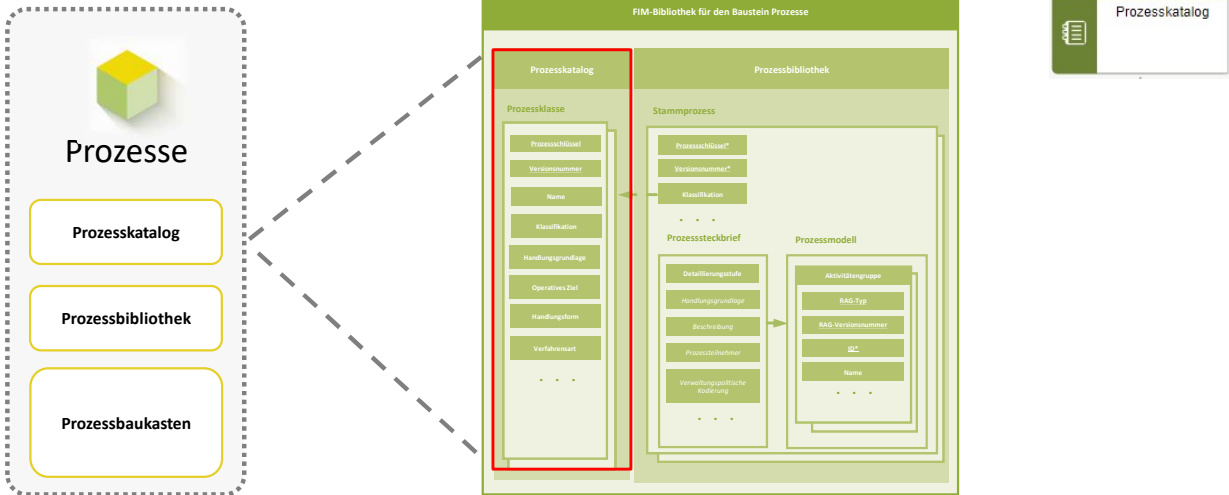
Prozesse

Prozesskatalog

Prozessbibliothek

Prozessbaukasten

FIM-Bibliothek für den Baustein Prozesse

Prozesskatalog

Prozessklasse

Prozessschlüssel

Versionsnummer

Name

Klassifikation

Handlungsgrundlage

Operatives Ziel

Handlungsform

Verfahrensart

. . .

Prozessbibliothek

Stammprozess

Prozessschlüssel*

Versionsnummer*

Klassifikation

. . .

Prozesssteckbrief

Detaillierungsstufe

Handlungsgrundlage

Beschreibung

Prozessteilnehmer

Verwaltungspolitische Kodierung

. . .

Prozessmodell

Aktivitätengruppe

RAG-Typ

RAG-Versionsnummer

ID*

Name

. . .

Prozesskatalog